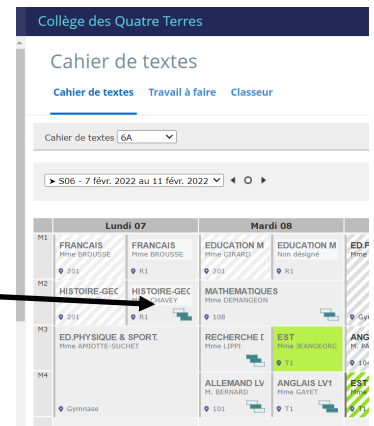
Collège des Quatre Terres

Cahier de textes

Cahier de textes Travail à faire Classeur

Cahier de textes 6A

➤ S06 - 7 févr. 2022 au 11 févr. 2022

Lundi 07

Mardi 08

M1

FRANCAIS
Mme BROUSSE
201

FRANCAIS
Mme BROUSSE
R1

EDUCATION M
Mme GIRARD
201

EDUCATION M
Non désigné
R1

ED.P
Mme

M2

HISTOIRE-GEC
201

HISTOIRE-GEC
M. CHAVEY
R1

MATHEMATIQUES
Mme DEMANGEON
108

Gy

M3

ED.PHYSIQUE & SPORT.
Mme AMIOTTE-SUCHET

RECHERCHE D
Mme LIPPI

EST
Mme JEANGEORG
T1

ANG
M. PA
10

M4

ALLEMAND LV
M. BERNARD
101

ANGLAIS LV1
Mme GAYET
T1

EST

Gymnase